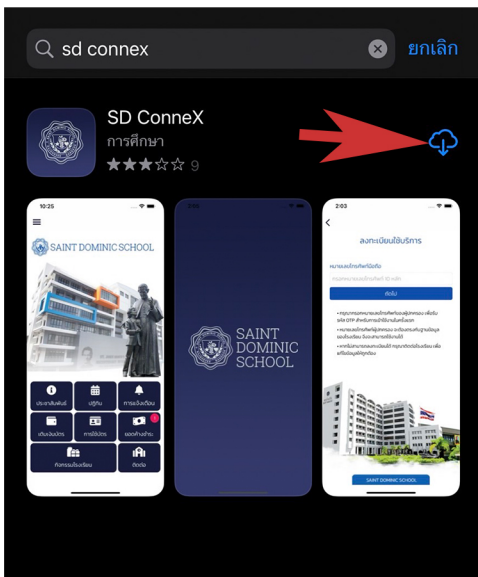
sd connex

ยกเลิก

SD ConneX
การศึกษา
9

10:25

SAINT DOMINIC SCHOOL

ประชาสัมพันธ์

ปฏิทิน

การแจ้งเตือน

เติมเงินบัตร

การใช้บัตร

ยอดค้างชำระ

กิจกรรมโรงเรียน

ติดต่อ

SAINT DOMINIC SCHOOL

2:03

ลงทะเบียนใช้บริการ

หมายเลขโทรศัพท์มือถือ

ถัดไป

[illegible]

SAINT DOMINIC SCHOOL